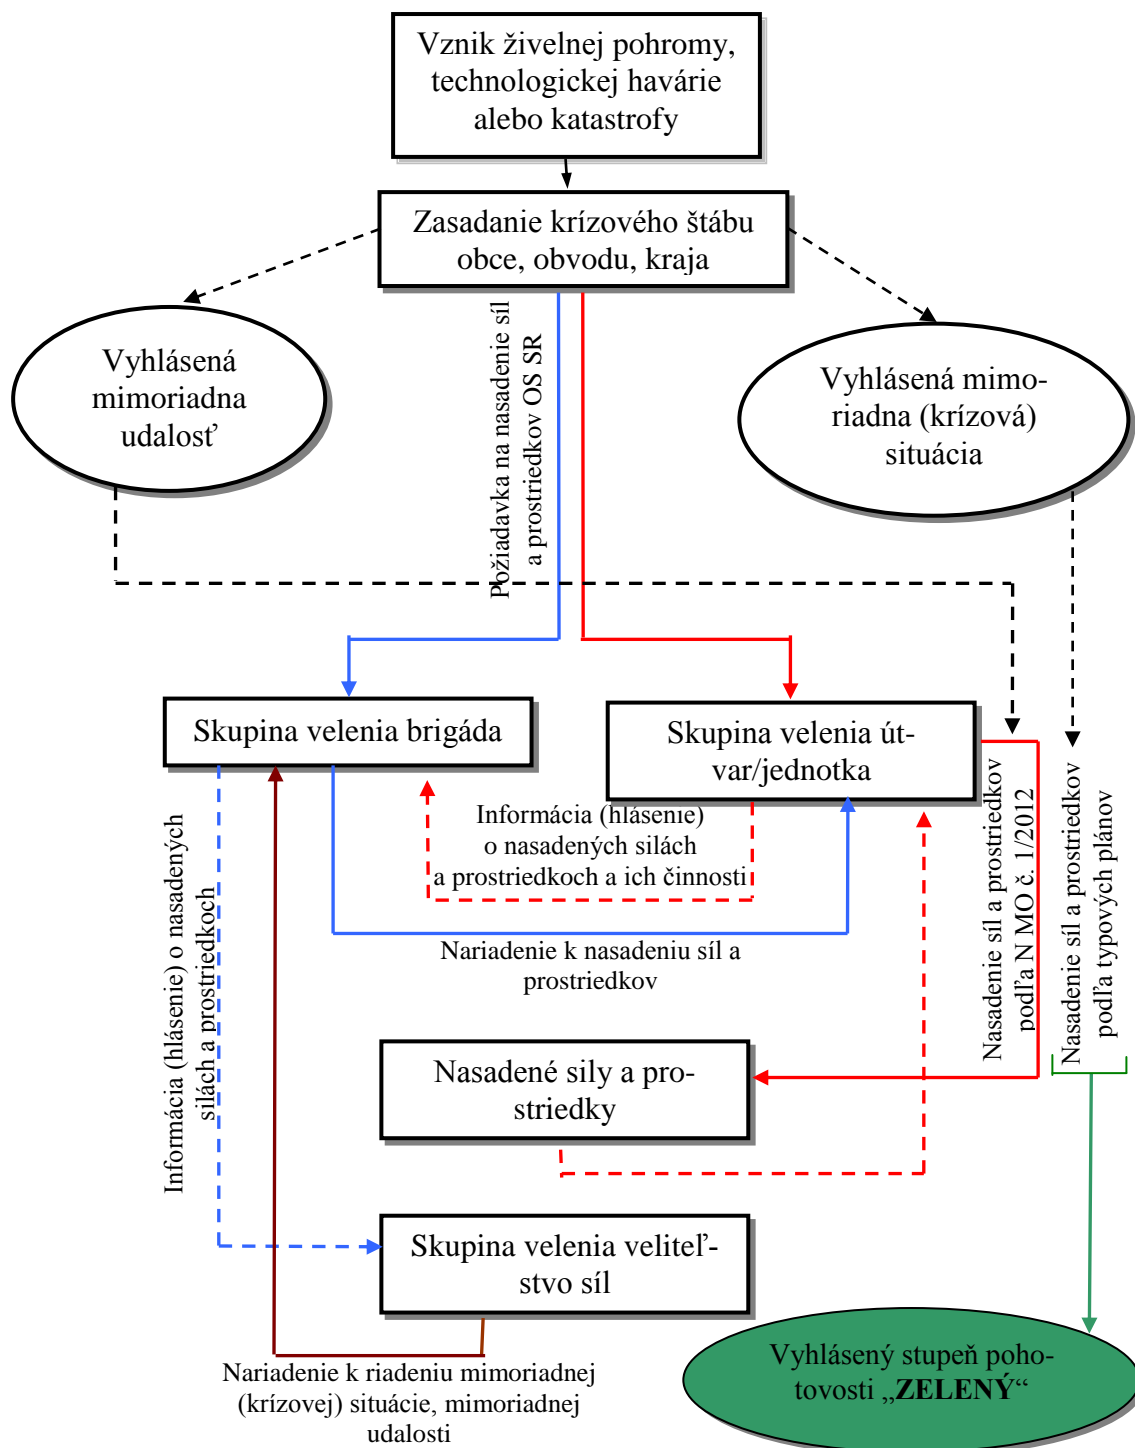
Vznik živelnej pohromy, technologickej havárie alebo katastrofy

Zasadanie krízového štábu obce, obvodu, kraja

Vyhlásená mimoriadna udalosť

Vyhlásená mimoriadna (krízová) situácia

Požiadavka na nasadenie síl a prostriedkov OS SR

Skupina velenia brigáda

Skupina velenia útvar/jednotka

Informácia (hlásenie) o nasadených silách a prostriedkoch a ich činnosti

Nariadenie k nasadeniu síl a prostriedkov

Nasadenie síl a prostriedkov podľa N MO č. 1/2012

Nasadenie síl a prostriedkov podľa typových plánov

Informácia (hlásenie) o nasadených silách a prostriedkoch

Nasadené sily a prostriedky

Skupina velenia veliteľstvo síl

Nariadenie k riadeniu mimoriadnej (krízovej) situácie, mimoriadnej udalosti

Vyhlásený stupeň pohotovosti „ZELENÝ“